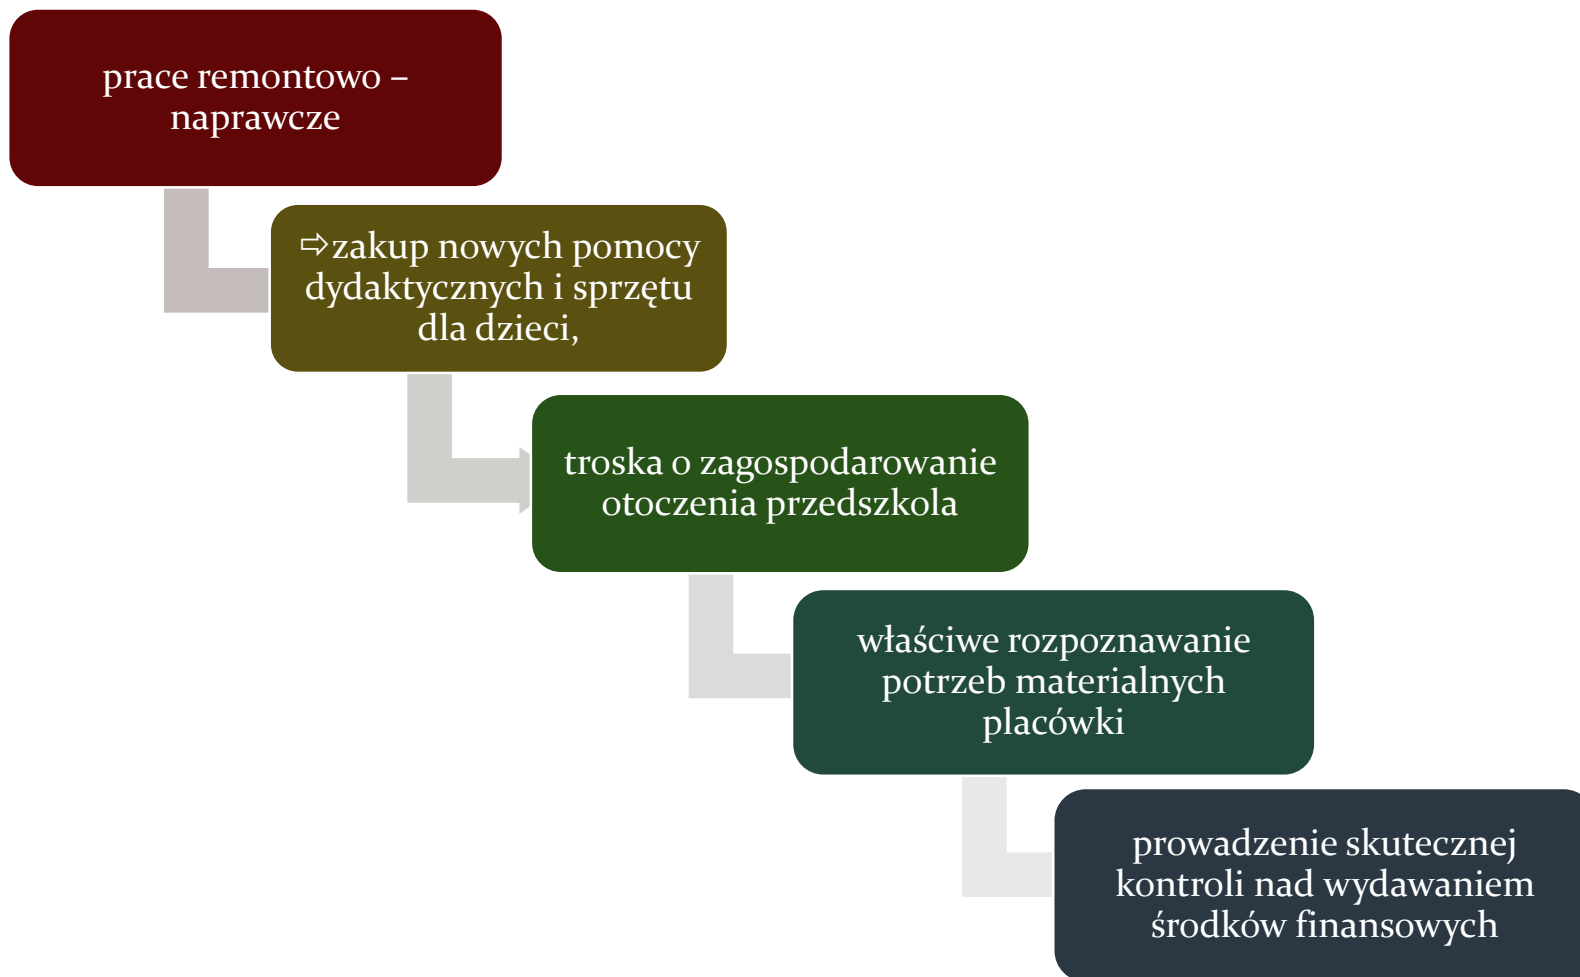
prace remontowo – naprawcze

⇨zakup nowych pomocy dydaktycznych i sprzętu dla dzieci,

troska o zagospodarowanie otoczenia przedszkola

właściwe rozpoznawanie potrzeb materialnych placówki

prowadzenie skutecznej kontroli nad wydawaniem środków finansowych